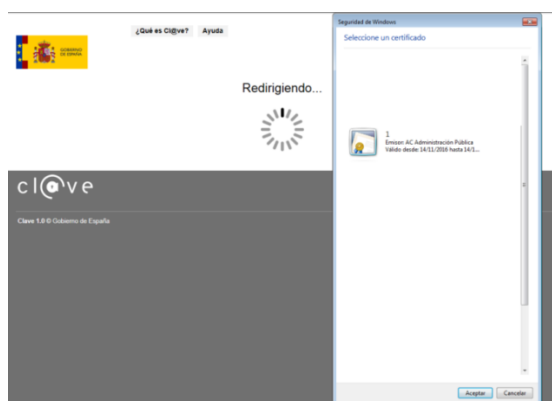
GOBIERNO DE ESPAÑA

¿Qué es Cl@ve? Ayuda

Redirigiendo...

cl@ve

Clave 1.0 © Gobierno de España

Seguridad de Windows

Seleccione un certificado

1
Emisor: AC Administración Pública
Válido desde: 14/11/2016 hasta 14/1...

Aceptar Cancelar